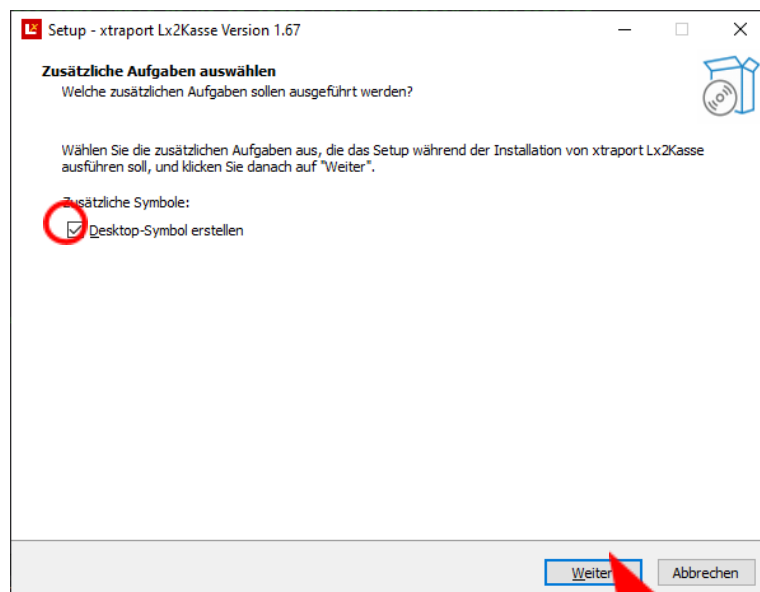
Setup - xtraport Lx2Kasse Version 1.67

Zusätzliche Aufgaben auswählen
Welche zusätzlichen Aufgaben sollen ausgeführt werden?

Wählen Sie die zusätzlichen Aufgaben aus, die das Setup während der Installation von xtraport Lx2Kasse ausführen soll, und klicken Sie danach auf "Weiter".

Zusätzliche Symbole:
Desktop-Symbol erstellen

Weiter
Abbrechen